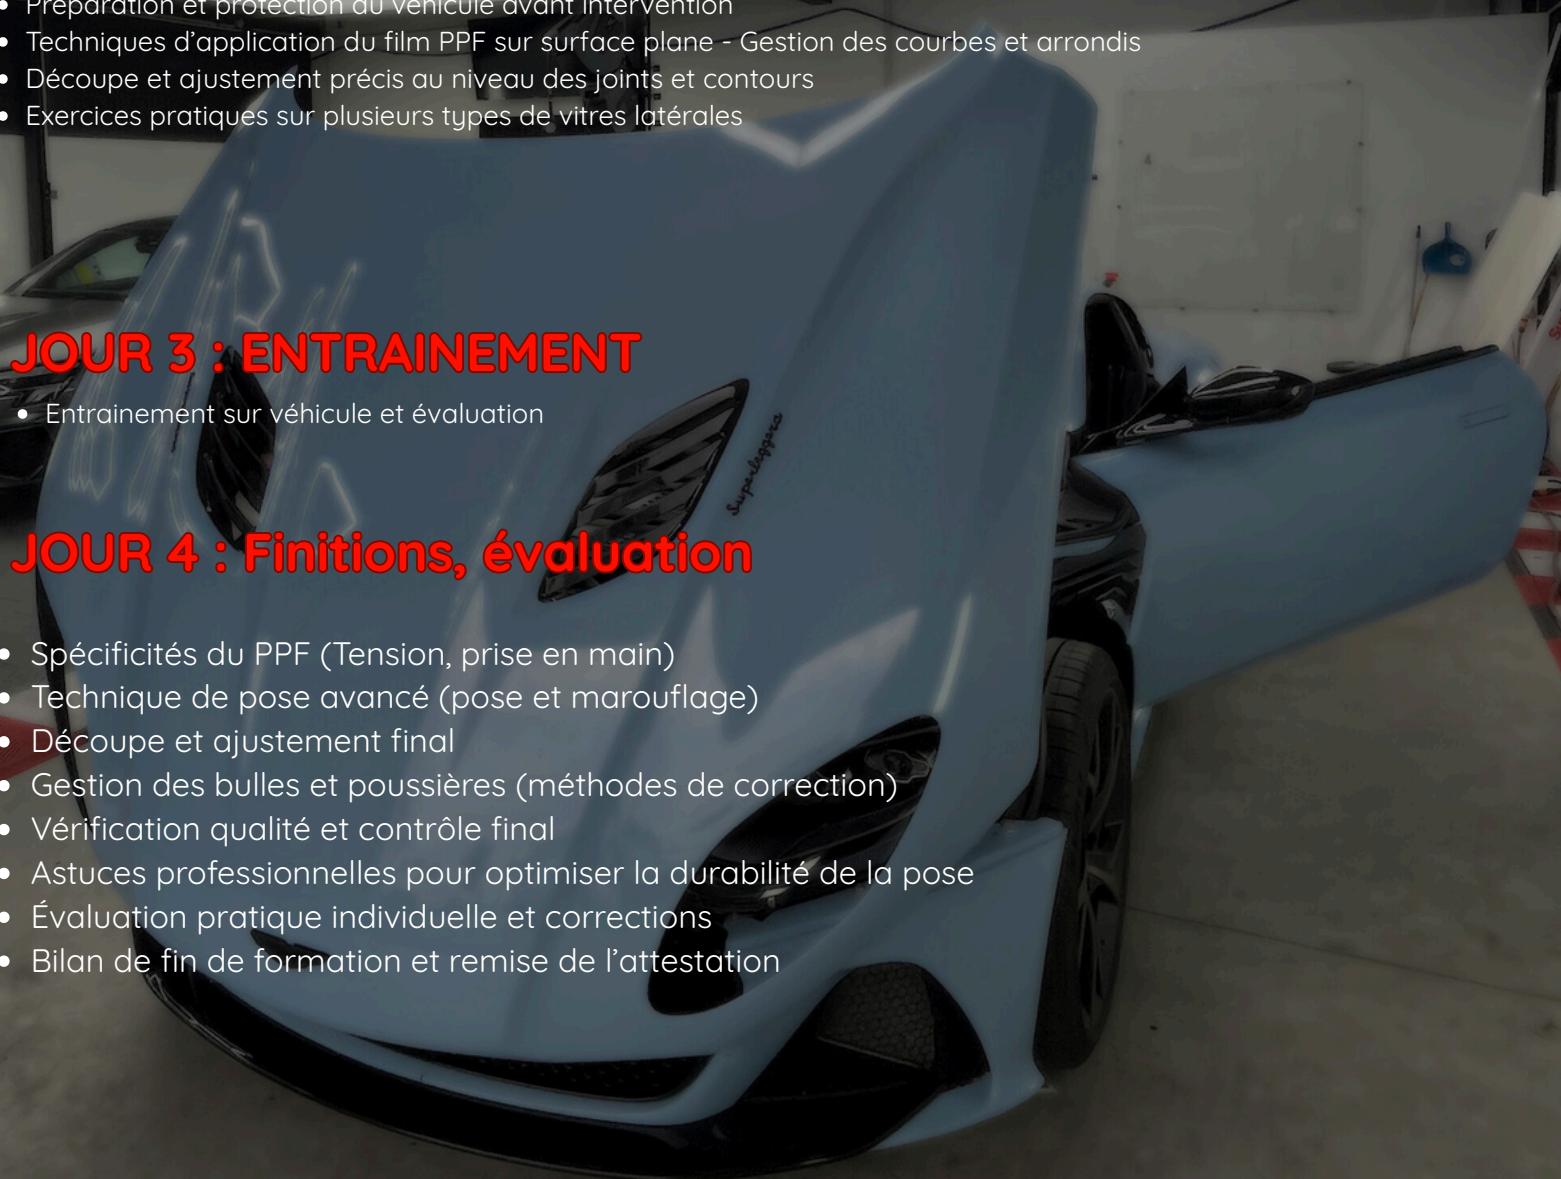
• Préparation et protection du véhicule avant intervention
• Techniques d'application du film PPF sur surface plane - Gestion des courbes et arrondis
• Découpe et ajustement précis au niveau des joints et contours
• Exercices pratiques sur plusieurs types de vitres latérales

JOUR 3 : ENTRAINEMENT

• Entrainement sur véhicule et évaluation

JOUR 4 : Finitions, évaluation

• Spécificités du PPF (Tension, prise en main)
• Technique de pose avancé (pose et marouflage)
• Découpe et ajustement final
• Gestion des bulles et poussières (méthodes de correction)
• Vérification qualité et contrôle final
• Astuces professionnelles pour optimiser la durabilité de la pose
• Évaluation pratique individuelle et corrections
• Bilan de fin de formation et remise de l'attestation